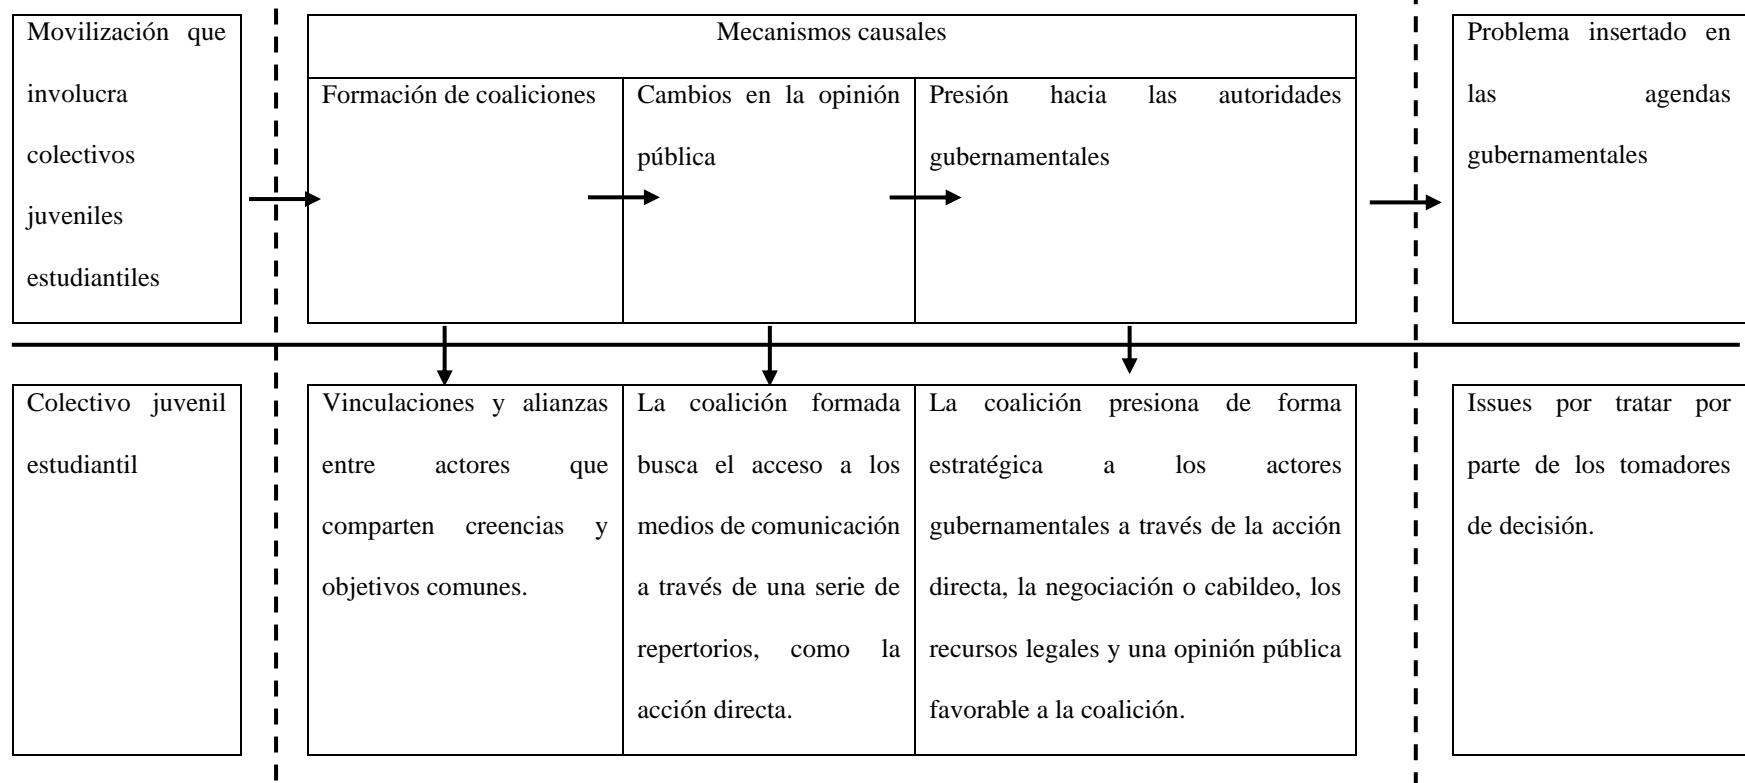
Movilización que involucra colectivos juveniles estudiantiles

Mecanismos causales

Formación de coaliciones

Cambios en la opinión pública

Presión hacia las autoridades gubernamentales

Problema insertado en las agendas gubernamentales

Colectivo juvenil estudiantil

Vinculaciones y alianzas entre actores que comparten creencias y objetivos comunes.

La coalición formada busca el acceso a los medios de comunicación a través de una serie de repertorios, como la acción directa.

La coalición presiona de forma estratégica a los actores gubernamentales a través de la acción directa, la negociación o cabildeo, los recursos legales y una opinión pública favorable a la coalición.

Issues por tratar por parte de los tomadores de decisión.